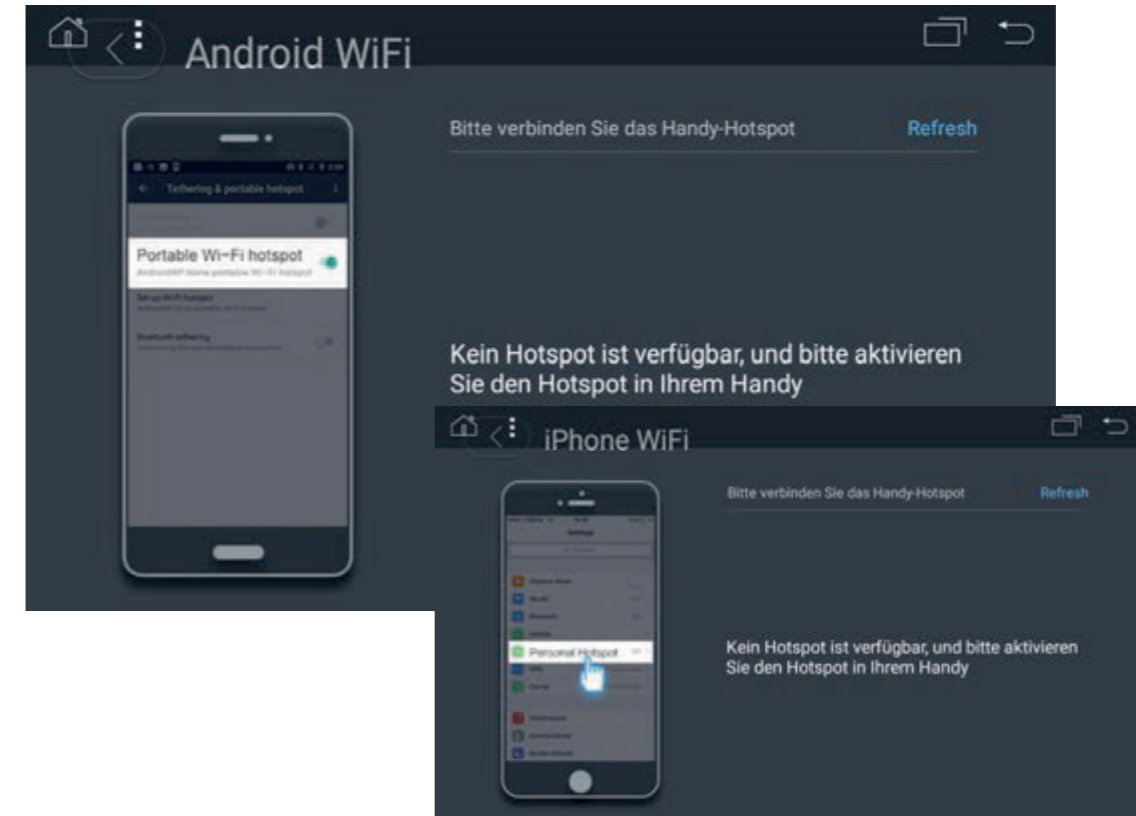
Android WiFi

Tethering & portable hotspot

Portable Wi-Fi hotspot
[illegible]

Set up Wi-Fi hotspot
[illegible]

Bluetooth tethering
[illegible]

Bitte verbinden Sie das Handy-Hotspot

Refresh

Kein Hotspot ist verfügbar, und bitte aktivieren Sie den Hotspot in Ihrem Handy

iPhone WiFi

Settings

Personal Hotspot

Bitte verbinden Sie das Handy-Hotspot

Refresh

Kein Hotspot ist verfügbar, und bitte aktivieren Sie den Hotspot in Ihrem Handy